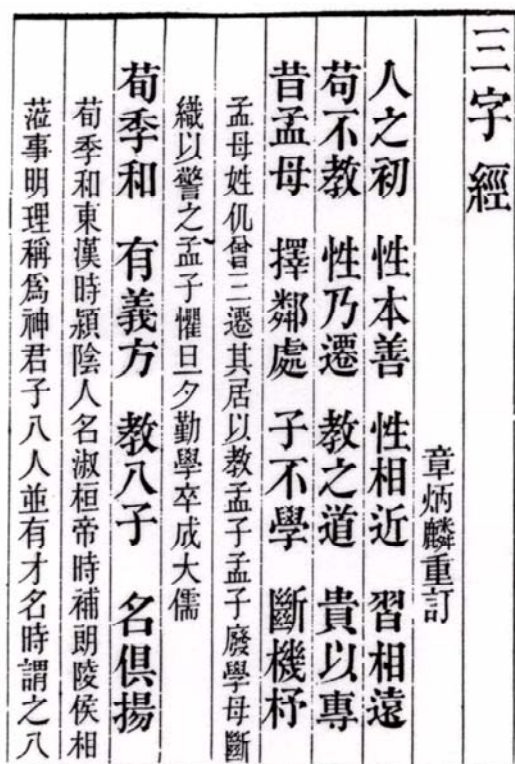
三字經

章炳麟重訂

人之初　性本善　性相近　習相遠

苟不教　性乃遷　教之道　貴以專

昔孟母　擇鄰處　子不學　斷機杼

孟母姓仉氏三遷其居以教孟子孟子廢學母斷

織以警之孟子懼旦夕勤學卒成大儒

荀季和　有義方　教八子　名俱揚

荀季和東漢時潁陰人名淑桓帝時補朗陵侯相

蒞事明理稱爲神君子八人並有才名時謂之八